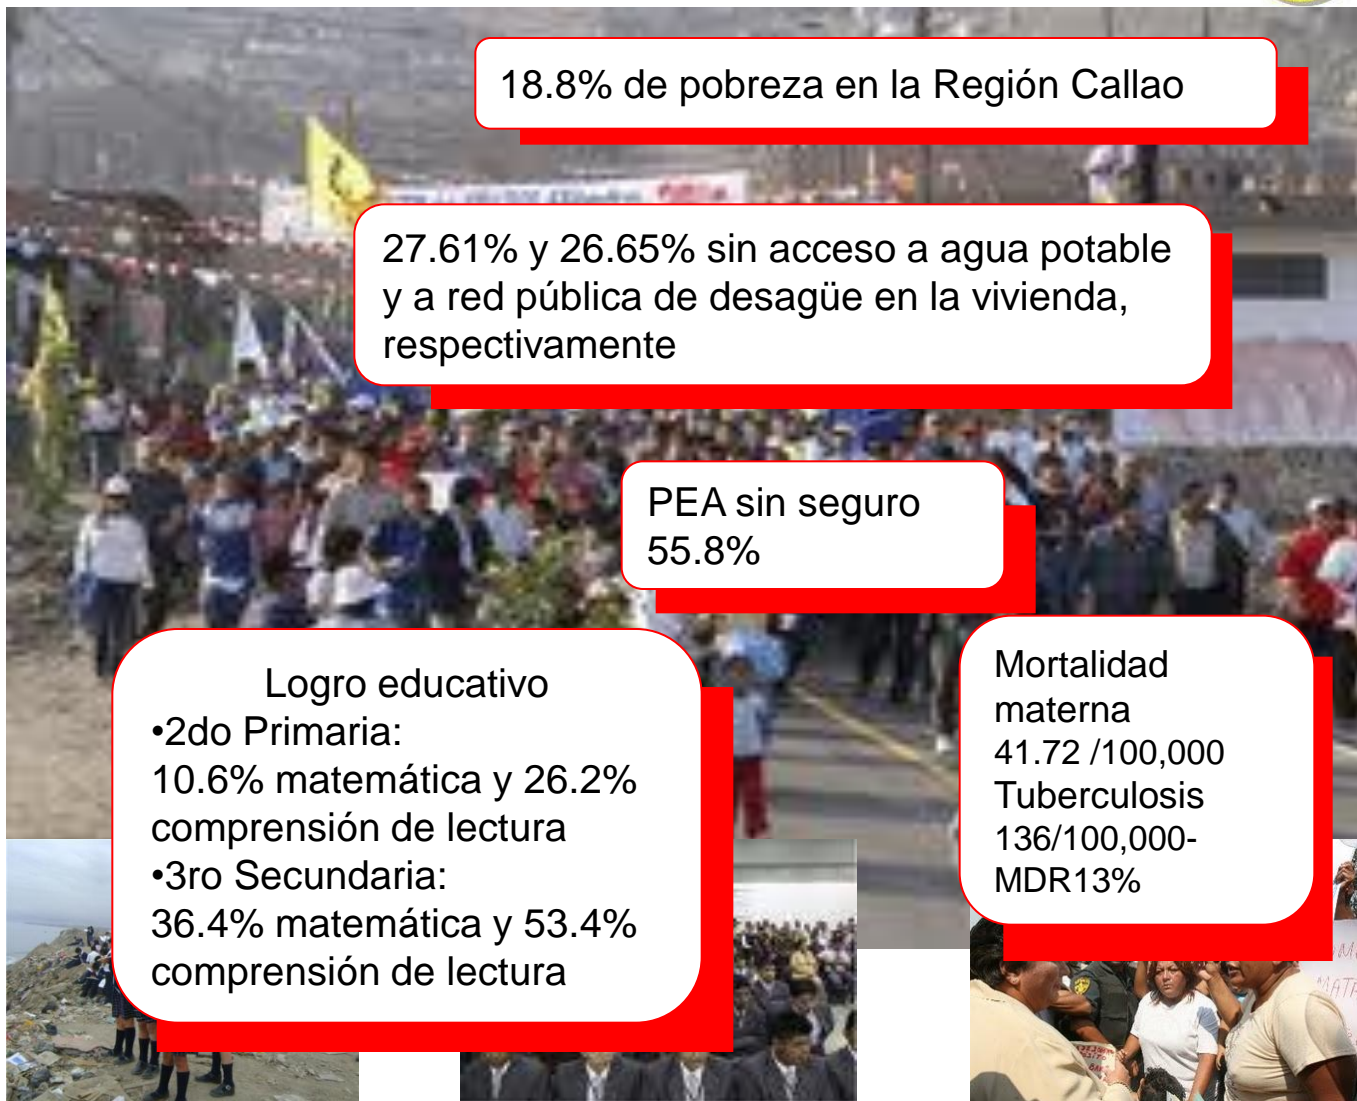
18.8% de pobreza en la Región Callao

27.61% y 26.65% sin acceso a agua potable y a red pública de desagüe en la vivienda, respectivamente

PEA sin seguro 55.8%

Logro educativo
•2do Primaria:
10.6% matemática y 26.2% comprensión de lectura
•3ro Secundaria:
36.4% matemática y 53.4% comprensión de lectura

Mortalidad materna
41.72 /100,000
Tuberculosis
136/100,000-MDR13%